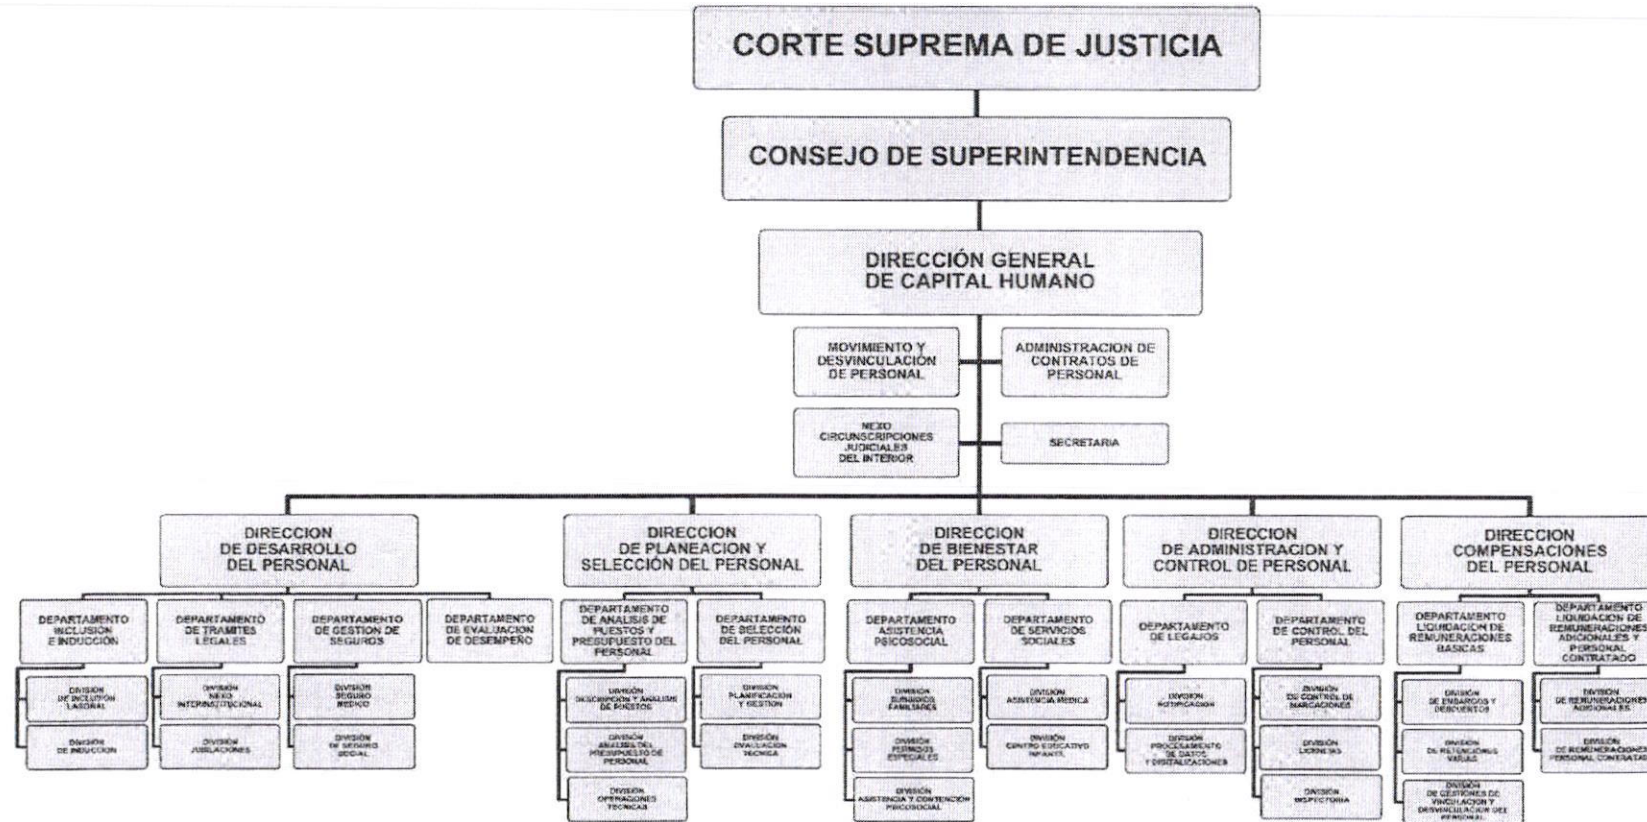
CORTE SUPREMA DE JUSTICIA

CONSEJO DE SUPERINTENDENCIA

DIRECCIÓN GENERAL DE CAPITAL HUMANO

MOVIMIENTO Y DESVINCULACIÓN DE PERSONAL

ADMINISTRACION DE CONTRATOS DE PERSONAL

NEXO CIRCUNSCRIPCIONES JUDICIALES DEL INTERIOR

SECRETARIA

DIRECCION DE DESARROLLO DEL PERSONAL

DEPARTAMENTO INCLUSION E INDUCCION

DIVISION DE INCLUSION LABORAL

DIVISION DE INDUCCION

DEPARTAMENTO DE TRAMITES LEGALES

DIVISION NEXO INTERINSTITUCIONAL

DIVISION JUBILACIONES

DEPARTAMENTO DE GESTION DE SEGUROS

DIVISION SEGURO MEDICO

DIVISION DE SEGURO SOCIAL

DEPARTAMENTO DE EVALUACION DE DESEMPEÑO

DIRECCION DE PLANEACION Y SELECCIÓN DEL PERSONAL

DEPARTAMENTO DE ANALISIS DE PUESTOS Y PRESUPUESTO DEL PERSONAL

DIVISION DESCRIPCION Y ANALISIS DE PUESTOS

DIVISION ANALISIS DEL PRESUPUESTO DE PERSONAL

DIVISION OPERACIONES TECNICAS

DEPARTAMENTO DE SELECCIÓN DEL PERSONAL

DIVISION PLANIFICACION Y GESTION

DIVISION EVALUACION TECNICA

DIRECCION DE BIENESTAR DEL PERSONAL

DEPARTAMENTO ASISTENCIA PSICOSOCIAL

DIVISION SUBSIDIOS FAMILIARES

DIVISION PERMISOS ESPECIALES

DIVISION ASISTENCIA Y CONTENCION PSICOSOCIAL

DEPARTAMENTO DE SERVICIOS SOCIALES

DIVISION ASISTENCIA MEDICA

DIVISION CENTRO EDUCATIVO INFANTIL

DIRECCION DE ADMINISTRACION Y CONTROL DE PERSONAL

DEPARTAMENTO DE LEGAJOS

DIVISION NOTIFICACION

DIVISION PROCESAMIENTO DE DATOS Y DIGITALIZACIONES

DEPARTAMENTO DE CONTROL DEL PERSONAL

DIVISION DE CONTROL DE MARCACIONES

DIVISION LICENCIAS

DIVISION INSPECTORIA

DIRECCION COMPENSACIONES DEL PERSONAL

DEPARTAMENTO LIQUIDACION DE REMUNERACIONES BASICAS

DIVISION DE EMBARGOS Y DESCUENTOS

DIVISION DE RETENCIONES VARIAS

DIVISION DE GESTIONES DE VINCULACION Y DESVINCULACION DEL PERSONAL

DEPARTAMENTO LIQUIDACION DE REMUNERACIONES ADICIONALES Y PERSONAL CONTRATADO

DIVISION DE REMUNERACIONES ADICIONALES

DIVISION DE REMUNERACIONES PERSONAL CONTRATADO